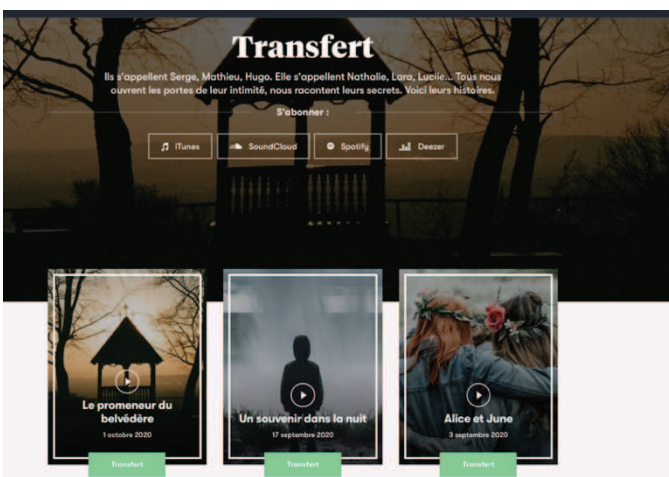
Transfert

Ils s'appellent Serge, Mathieu, Hugo. Elle s'appellent Nathalie, Lara, Lucile... Tous nous ouvrent les portes de leur intimité, nous racontent leurs secrets. Voici leurs histoires.

S'abonner :

iTunes SoundCloud Spotify Deezer

Le promeneur du belvédère
1 octobre 2020
Transfert

Un souvenir dans la nuit
17 septembre 2020
Transfert

Alice et June
3 septembre 2020
Transfert